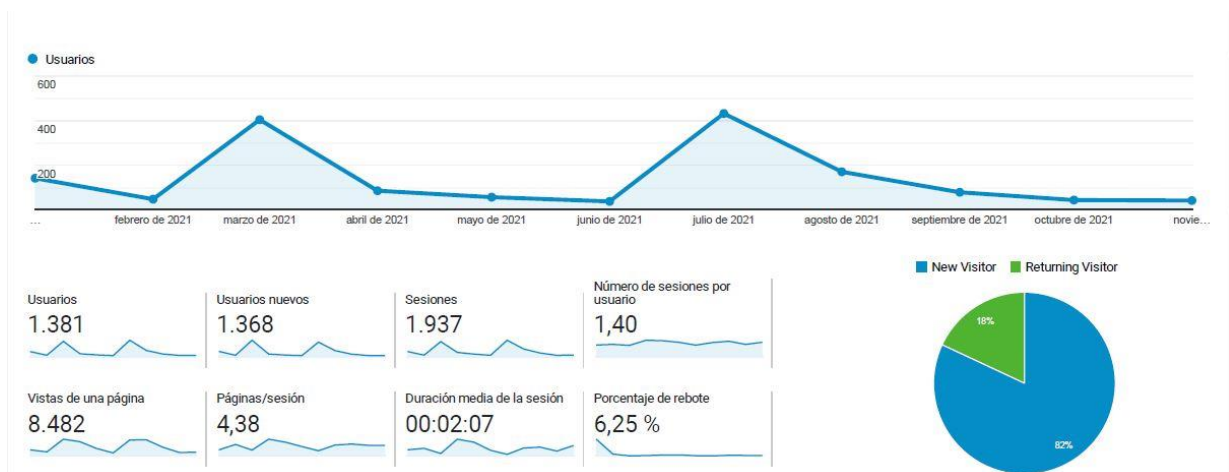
Usuarios
600
400
200
...
febrero de 2021
marzo de 2021
abril de 2021
mayo de 2021
junio de 2021
julio de 2021
agosto de 2021
septiembre de 2021
octubre de 2021
novie...

New Visitor
Returning Visitor

Usuarios
1.381

Usuarios nuevos
1.368

Sesiones
1.937

Número de sesiones por usuario
1,40

Vistas de una página
8.482

Páginas/sesión
4,38

Duración media de la sesión
00:02:07

Porcentaje de rebote
6,25 %

18%
82%